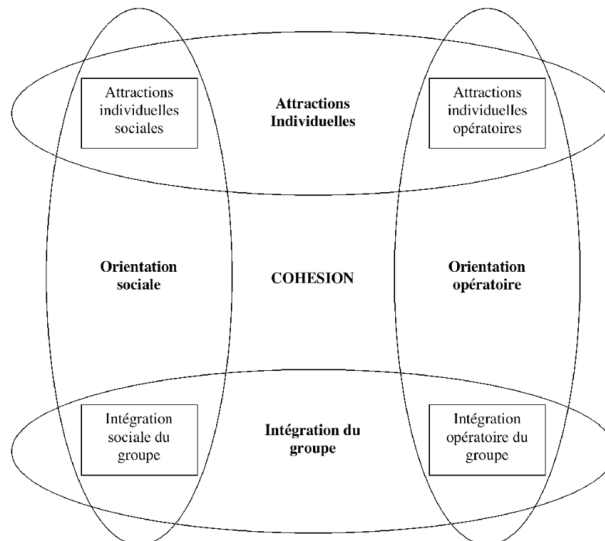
Attractions individuelles sociales

Attractions Individuelles

Attractions individuelles opératoires

Orientation sociale

COHESION

Orientation opératoire

Intégration sociale du groupe

Intégration du groupe

Intégration opératoire du groupe